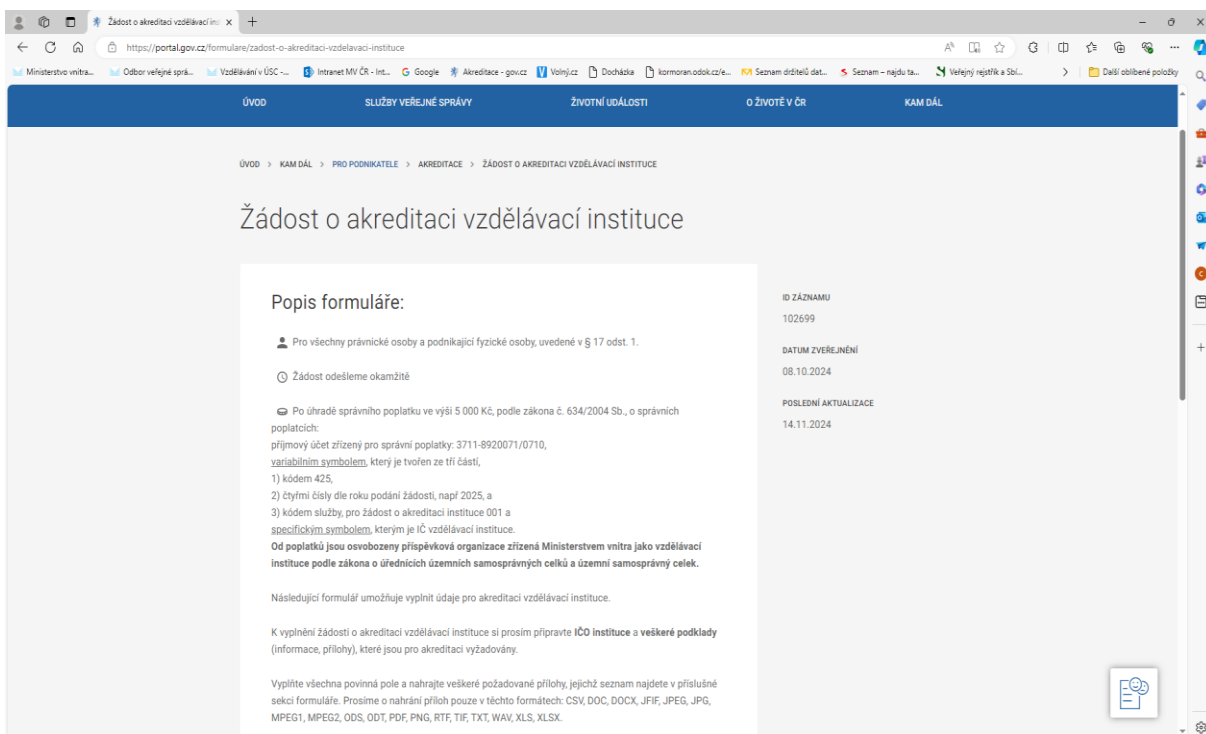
Žádost o akreditaci vzdělávací ins ×  +

https://portal.gov.cz/formulare/zadost-o-akreditaci-vzdelavaci-instituce

Ministerstvo vnitra...  Odbor veřejné sprá...  Vzdělávání v ÚSC -...  Intranet MV ČR - Int...  Google  Akreditace - gov.cz  Volný.cz  Docházka  kormoran.odok.cz/e...  Seznam držitelů dat...  Seznam – najdu ta...  Veřejný rejstřík a Sbí...  Další oblíbené položky

ÚVOD  SLUŽBY VEŘEJNÉ SPRÁVY  ŽIVOTNÍ UDÁLOSTI  O ŽIVOTĚ V ČR  KAM DÁL

ÚVOD > KAM DÁL > PRO PODNIKATELE > AKREDITACE > ŽÁDOST O AKREDITACI VZDĚLÁVACÍ INSTITUCE

Žádost o akreditaci vzdělávací instituce

Popis formuláře:

Pro všechny právnické osoby a podnikající fyzické osoby, uvedené v § 17 odst. 1.

Žádost odešleme okamžitě

Po úhradě správního poplatku ve výši 5 000 Kč, podle zákona č. 634/2004 Sb., o správních poplatcích:
příjmový účet zřízený pro správní poplatky: 3711-8920071/0710,
variabilním symbolem, který je tvořen ze tří částí,
1) kódem 425,
2) čtyřmi čísly dle roku podání žádosti, např 2025, a
3) kódem služby, pro žádost o akreditaci instituce 001 a
specifickým symbolem, kterým je IČ vzdělávací instituce.
Od poplatků jsou osvobozeny příspěvková organizace zřízená Ministerstvem vnitra jako vzdělávací instituce podle zákona o úřednících územních samosprávných celků a územní samosprávný celek.

Následující formulář umožňuje vyplnit údaje pro akreditaci vzdělávací instituce.

K vyplnění žádosti o akreditaci vzdělávací instituce si prosím připravte IČO instituce a veškeré podklady (informace, přílohy), které jsou pro akreditaci vyžadovány.

Vyplňte všechna povinná pole a nahrajte veškeré požadované přílohy, jejichž seznam najdete v příslušné sekci formuláře. Prosíme o nahrání příloh pouze v těchto formátech: CSV, DOC, DOCX, JFIF, JPEG, JPG, MPEG1, MPEG2, ODS, ODT, PDF, PNG, RTF, TIF, TXT, WAV, XLS, XLSX.

ID ZÁZNAMU
102699

DATUM ZVEŘEJNĚNÍ
08.10.2024

POSLEDNÍ AKTUALIZACE
14.11.2024